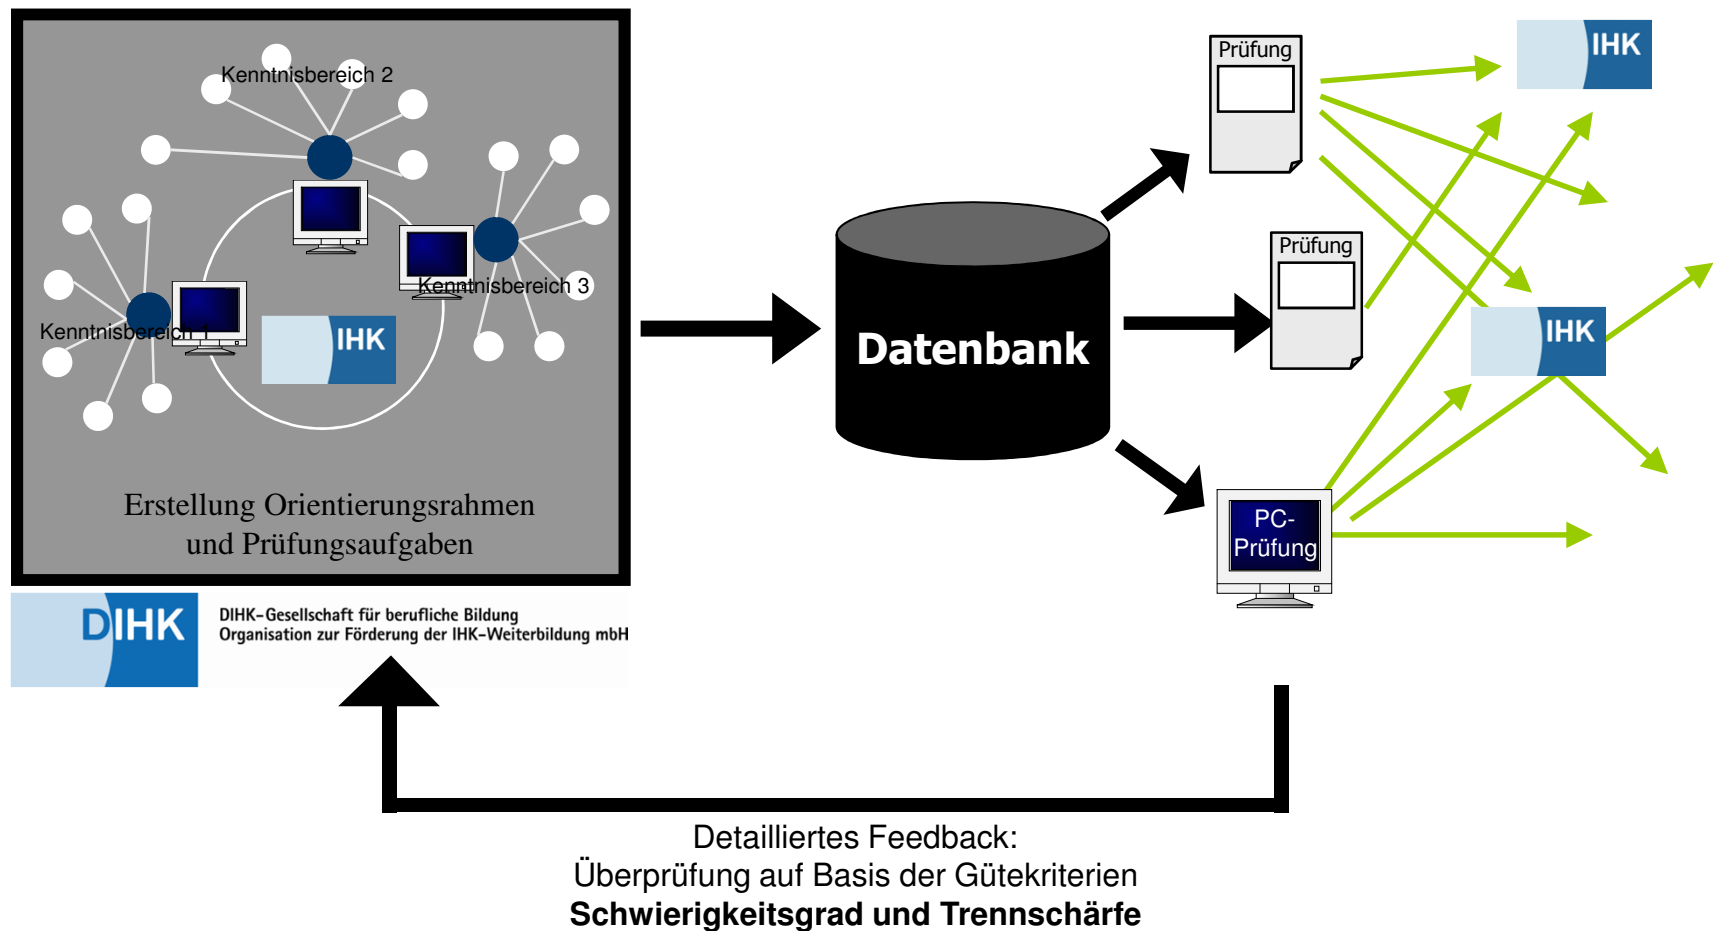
Kenntnisbereich 2

Kenntnisbereich 3

Kenntnisbereich 1

IHK

Erstellung Orientierungsrahmen und Prüfungsaufgaben

DIHK

DIHK-Gesellschaft für berufliche Bildung
Organisation zur Förderung der IHK-Weiterbildung mbH

Datenbank

Prüfung

Prüfung

PC-Prüfung

IHK

IHK

Detailliertes Feedback:
Überprüfung auf Basis der Gütekriterien
**Schwierigkeitsgrad und Trennschärfe**